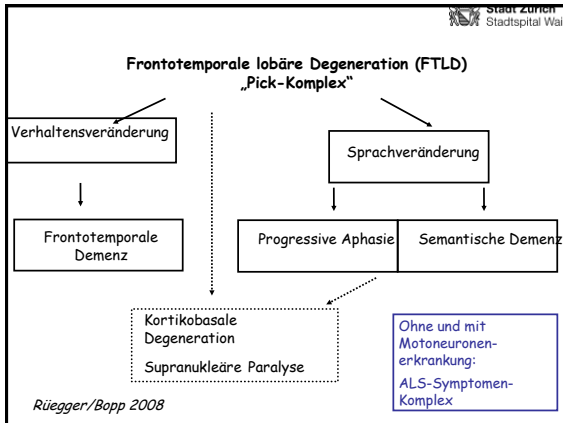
Stadt Zürich
Stadtspital Wai

Frontotemporale lobäre Degeneration (FTLD)
„Pick-Komplex"

Verhaltensveränderung

Sprachveränderung

Frontotemporale Demenz

Progressive Aphasie

Semantische Demenz

Kortikobasale Degeneration

Supranukleäre Paralyse

Ohne und mit Motoneuronenerkrankung:
ALS-Symptomen-Komplex

Rüegger/Bopp 2008